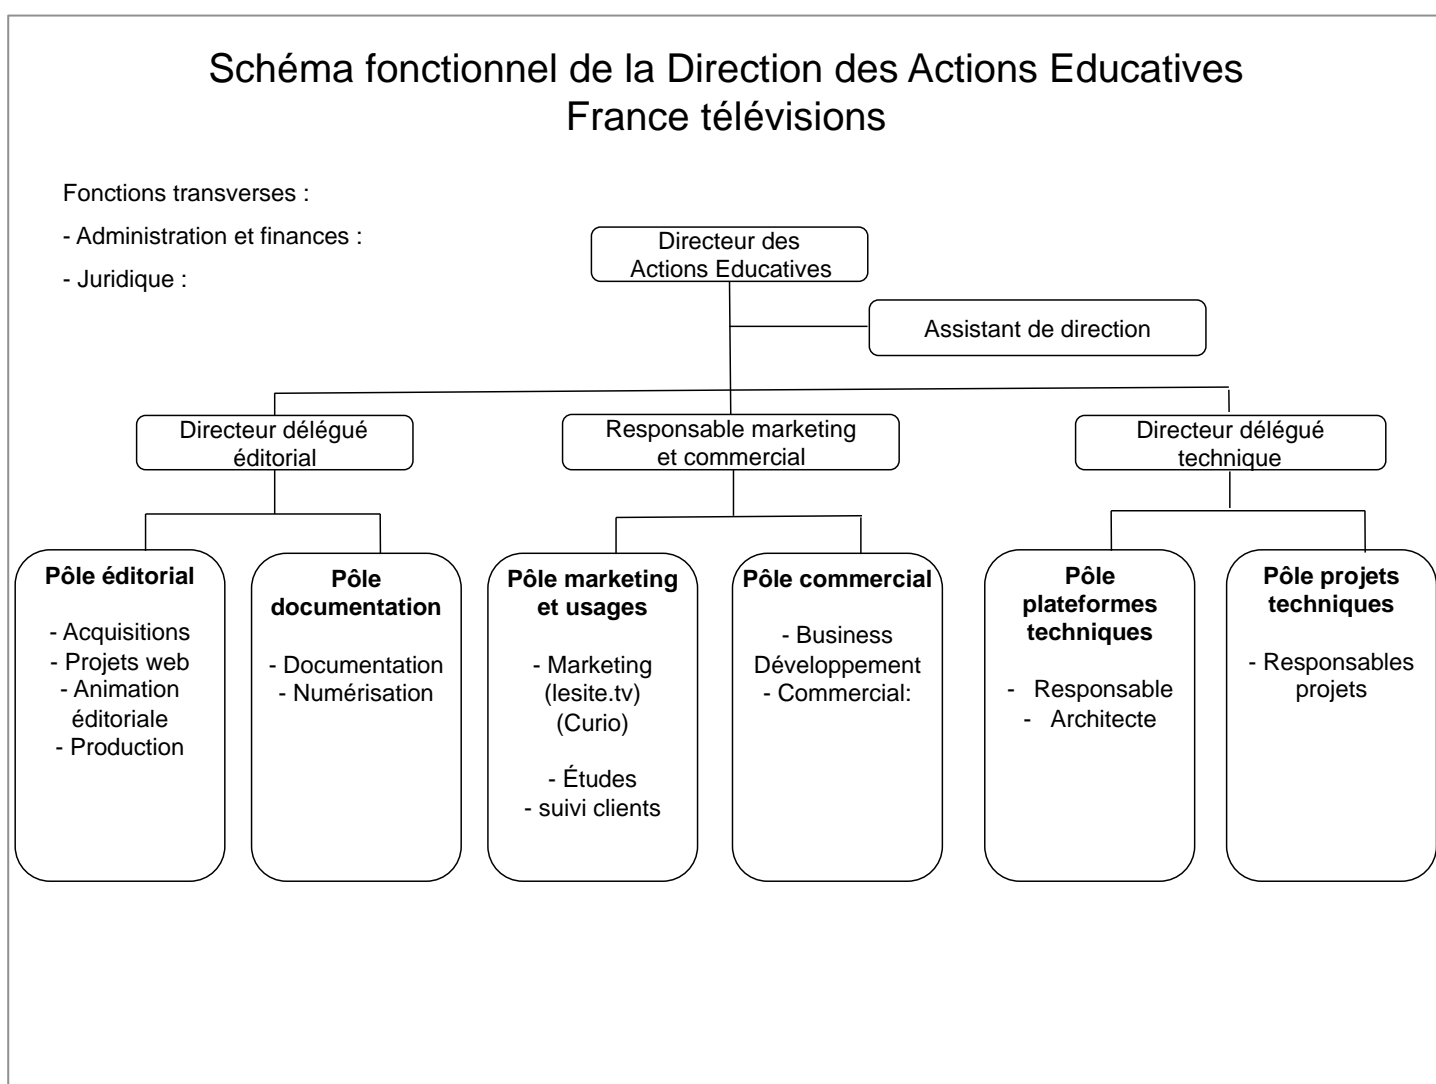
Schéma fonctionnel de la Direction des Actions Educatives
France télévisions

Fonctions transverses :

- Administration et finances :

- Juridique :

Directeur des Actions Educatives

Assistant de direction

Directeur délégué éditorial

Responsable marketing et commercial

Directeur délégué technique

**Pôle éditorial**

- Acquisitions
- Projets web
- Animation éditoriale
- Production

**Pôle documentation**

- Documentation
- Numérisation

**Pôle marketing et usages**

- Marketing (lesite.tv) (Curio)

- Études
- suivi clients

**Pôle commercial**

- Business Développement
- Commercial:

**Pôle plateformes techniques**

- Responsable
- Architecte

**Pôle projets techniques**

- Responsables projets